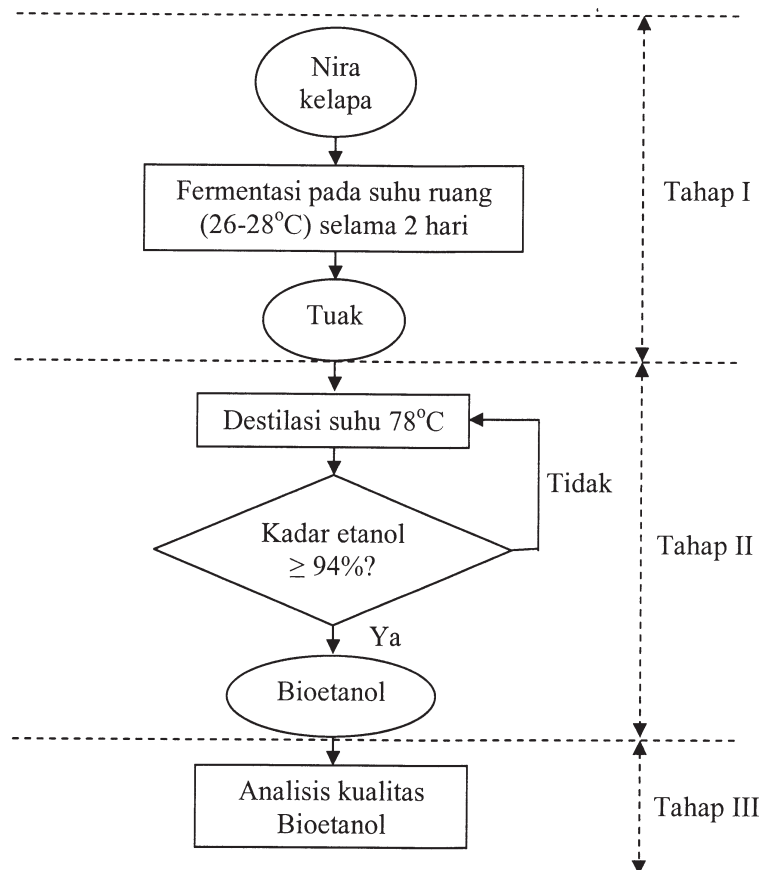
Nira kelapa

Fermentasi pada suhu ruang (26-28$^{o}$C) selama 2 hari

Tahap I

Tuak

Destilasi suhu 78$^{o}$C

Tidak

Kadar etanol $\geq$ 94%?

Tahap II

Ya

Bioetanol

Analisis kualitas Bioetanol

Tahap III